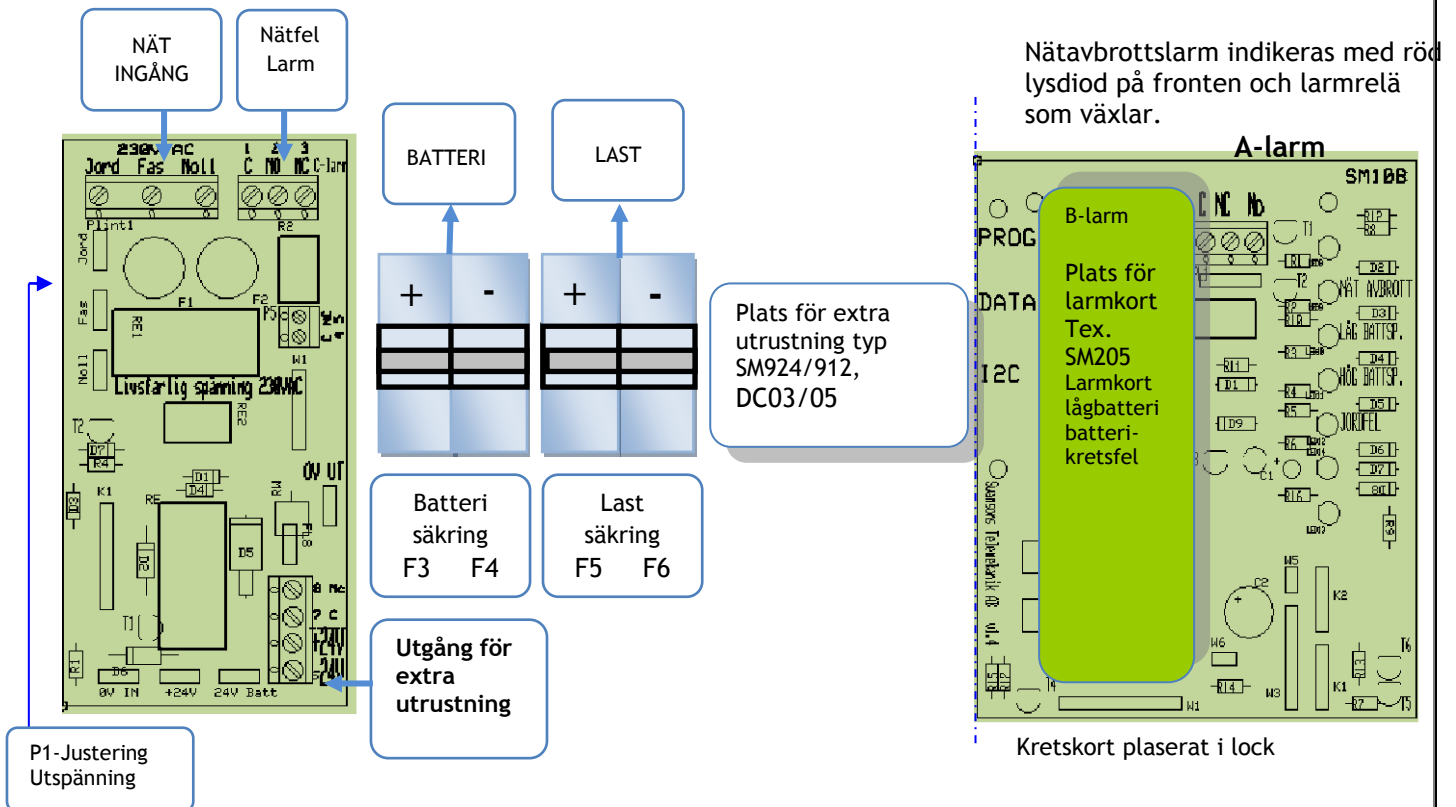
NÄT INGÅNG

Nätfel Larm

Nätavbrottslarm indikeras med röd lysdiod på fronten och larmrelä som växlar.

BATTERI

LAST

A-larm

230VAC
Jord Fas Noll
1 2 3
C NO NC C-larm
Plint1
R2
Jord
Fas
Noll
F1
F2
RE1
P5
W1
Livsfarlig spänning 230VAC
RE2
T2
D7
R4
D1
D4
0V UT
D3
K1
RE
R4
D2
D5
F1
T1
R1
D6
0V IN
+24V
24V Batt
NC
C
24V
24V

+ -
+ -

Plats för extra utrustning typ SM924/912, DC03/05

Batteri säkring
F3 F4

Last säkring
F5 F6

Utgång för extra utrustning

P1-Justering Utspänning

SM10B
PROG
DATA
I2C
C NC NO
T1
R1P
R8
R1
D2
T2
NÄT AVBROTT
R2
R10
D3
LÅG BATTSP.
R3
D4
R11
D1
HÖG BATTSP.
R4
R5
D5
JORDFEL
D9
R6
D6
D7
C1
D8
R16
R9
C2
M5
K2
W6
K1
R14
W3
R13
T6
T4
W1
R7
T5

B-larm

Plats för larmkort Tex. SM205 Larmkort lågbatteri batteri-kretsfel

Kretskort plaserat i lock